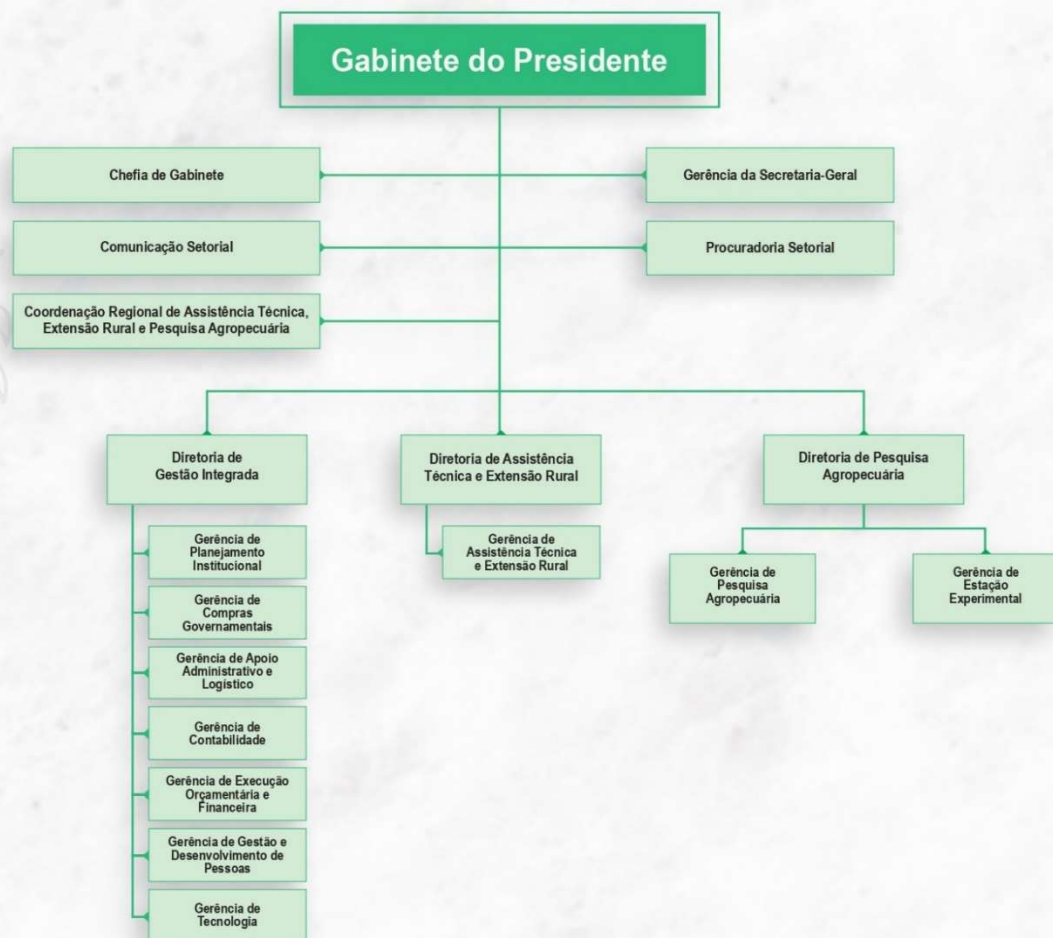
Gabinete do Presidente

Chefia de Gabinete

Gerência da Secretaria-Geral

Comunicação Setorial

Procuradoria Setorial

Coordenação Regional de Assistência Técnica, Extensão Rural e Pesquisa Agropecuária

Diretoria de Gestão Integrada

Diretoria de Assistência Técnica e Extensão Rural

Diretoria de Pesquisa Agropecuária

Gerência de Planejamento Institucional

Gerência de Compras Governamentais

Gerência de Apoio Administrativo e Logístico

Gerência de Contabilidade

Gerência de Execução Orçamentária e Financeira

Gerência de Gestão e Desenvolvimento de Pessoas

Gerência de Tecnologia

Gerência de Assistência Técnica e Extensão Rural

Gerência de Pesquisa Agropecuária

Gerência de Estação Experimental